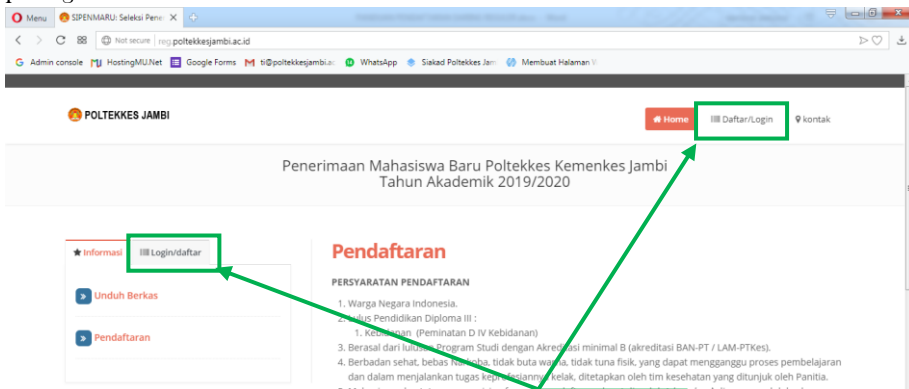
Menu SIPENMARU: Seleksi Pene

Not secure reg.poltekkesjambi.ac.id

Admin console HostingMU.Net Google Forms ti@poltekkesjambi.ac WhatsApp Siakad Poltekkes Jam Membuat Halaman W

POLTEKKES JAMBI

Home Daftar/Login kontak

Penerimaan Mahasiswa Baru Poltekkes Kemenkes Jambi
Tahun Akademik 2019/2020

Informasi Login/daftar

Unduh Berkas

Pendaftaran

Pendaftaran

PERSYARATAN PENDAFTARAN

1. Warga Negara Indonesia.
2. Lulus Pendidikan Diploma III :
1. Kebidanan (Peminatan D IV Kebidanan)
3. Berasal dari lulusan Program Studi dengan Akreditasi minimal B (akreditasi BAN-PT / LAM-PTKes).
4. Berbadan sehat, bebas Narkoba, tidak buta warna, tidak tuna fisik, yang dapat mengganggu proses pembelajaran dan dalam menjalankan tugas keprofesiannya kelak, ditetapkan oleh tim kesehatan yang ditunjuk oleh Panitia.